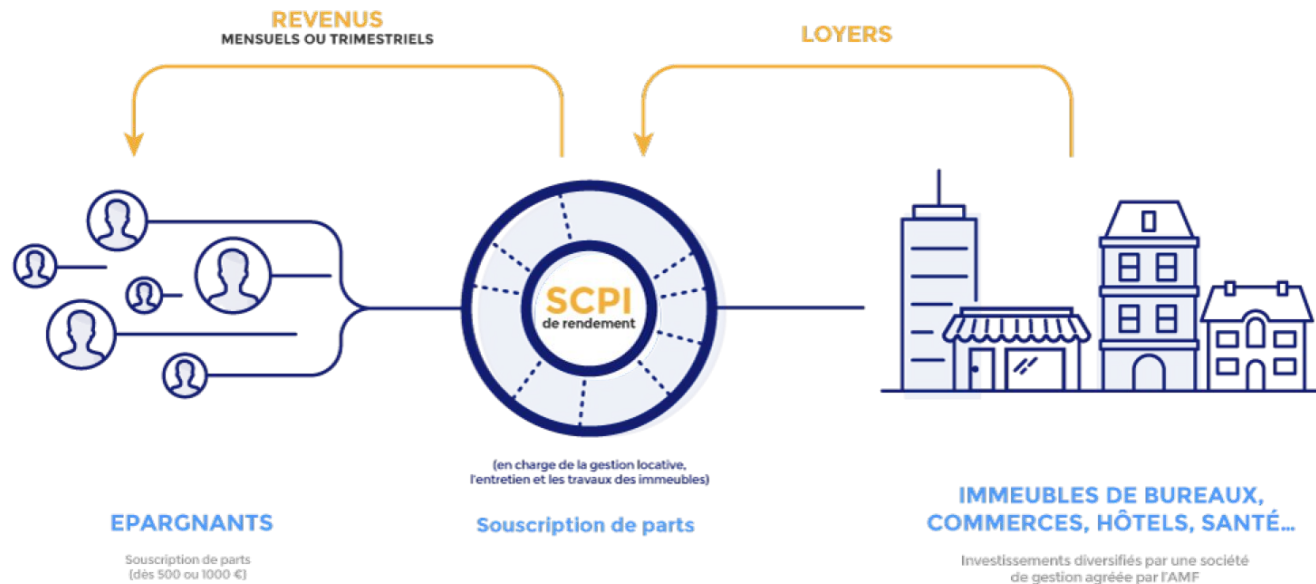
REVENUS
MENSUELS OU TRIMESTRIELS

LOYERS

SCPI
de rendement

(en charge de la gestion locative, l'entretien et les travaux des immeubles)

EPARGNANTS

Souscription de parts (dès 500 ou 1000 €)

Souscription de parts

IMMEUBLES DE BUREAUX, COMMERCES, HÔTELS, SANTÉ...

Investissements diversifiés par une société de gestion agréée par l'AMF